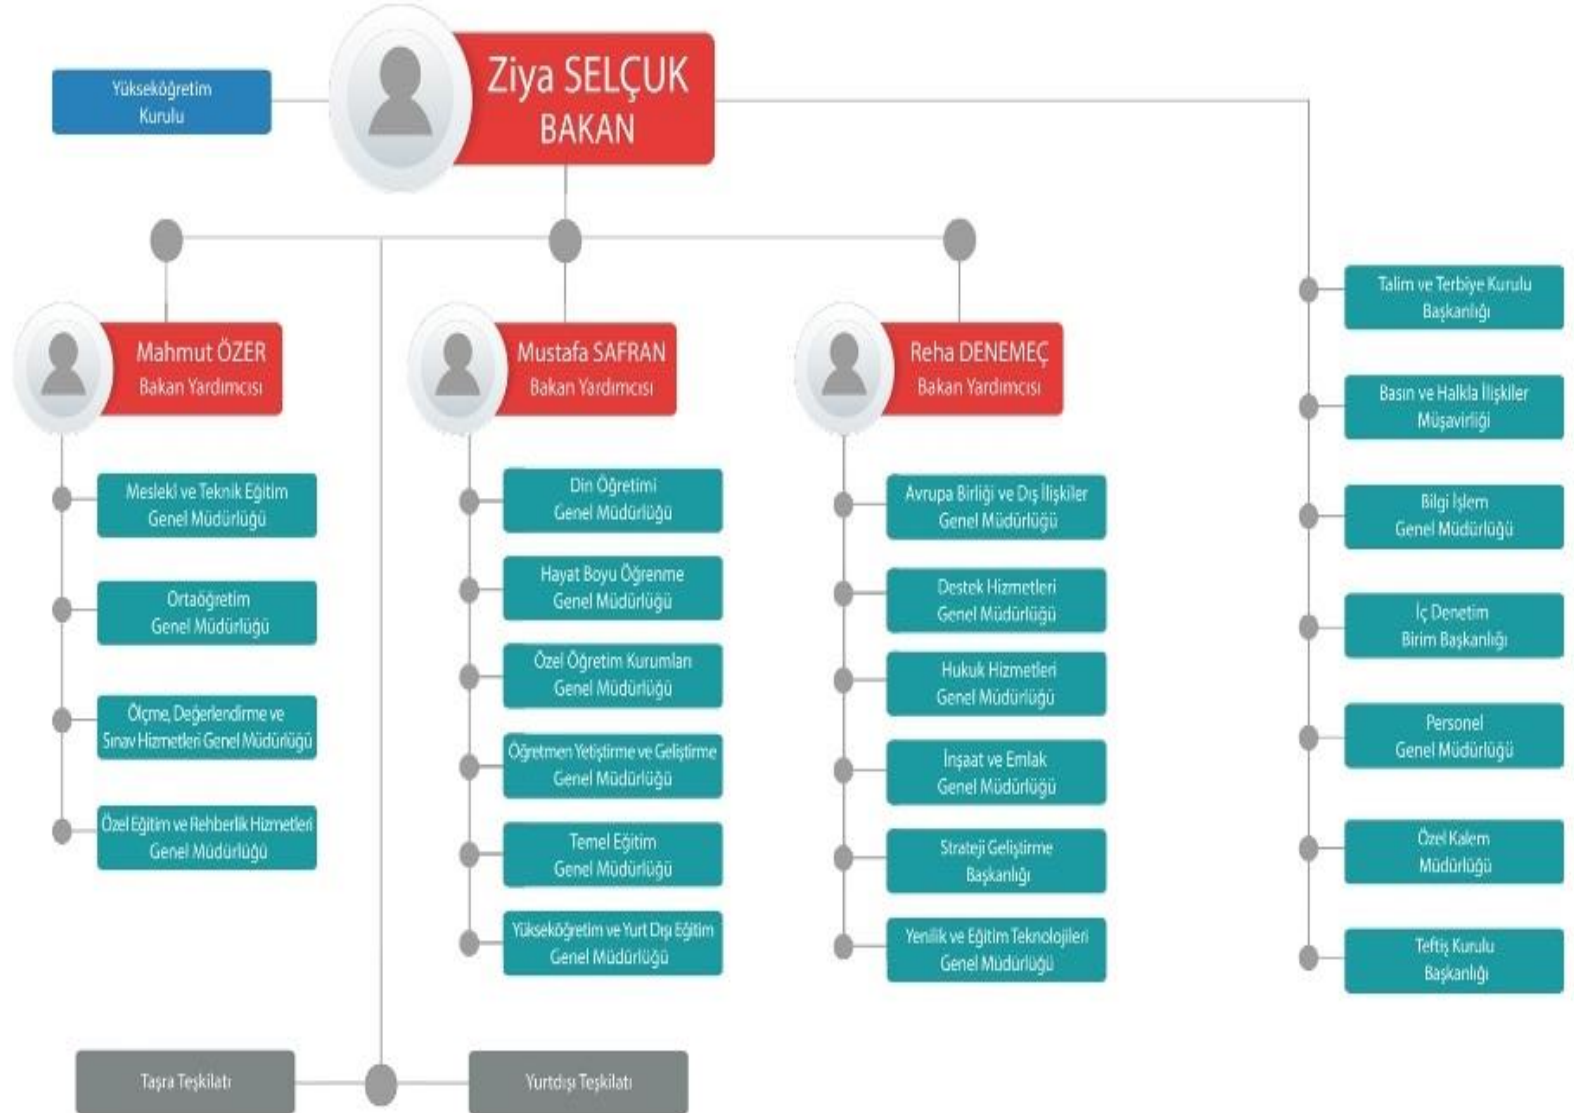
Yükseköğretim Kurulu

Ziya SELÇUK
BAKAN

Mahmut ÖZER
Bakan Yardımcısı

Mesleki ve Teknik Eğitim Genel Müdürlüğü

Ortaöğretim Genel Müdürlüğü

Ölçme, Değerlendirme ve Sınav Hizmetleri Genel Müdürlüğü

Özel Eğitim ve Rehberlik Hizmetleri Genel Müdürlüğü

Mustafa SAFRAN
Bakan Yardımcısı

Din Öğretimi Genel Müdürlüğü

Hayat Boyu Öğrenme Genel Müdürlüğü

Özel Öğretim Kurumları Genel Müdürlüğü

Öğretmen Yetiştirme ve Geliştirme Genel Müdürlüğü

Temel Eğitim Genel Müdürlüğü

Yükseköğretim ve Yurt Dışı Eğitim Genel Müdürlüğü

Reha DENEMEÇ
Bakan Yardımcısı

Avrupa Birliği ve Dış İlişkiler Genel Müdürlüğü

Destek Hizmetleri Genel Müdürlüğü

Hukuk Hizmetleri Genel Müdürlüğü

İnşaat ve Emlak Genel Müdürlüğü

Strateji Geliştirme Başkanlığı

Yenilik ve Eğitim Teknolojileri Genel Müdürlüğü

Talim ve Terbiye Kurulu Başkanlığı

Basın ve Halkla İlişkiler Müşavirliği

Bilgi İşlem Genel Müdürlüğü

İç Denetim Birim Başkanlığı

Personel Genel Müdürlüğü

Özel Kalem Müdürlüğü

Teftiş Kurulu Başkanlığı

Taşra Teşkilatı

Yurtdışı Teşkilatı